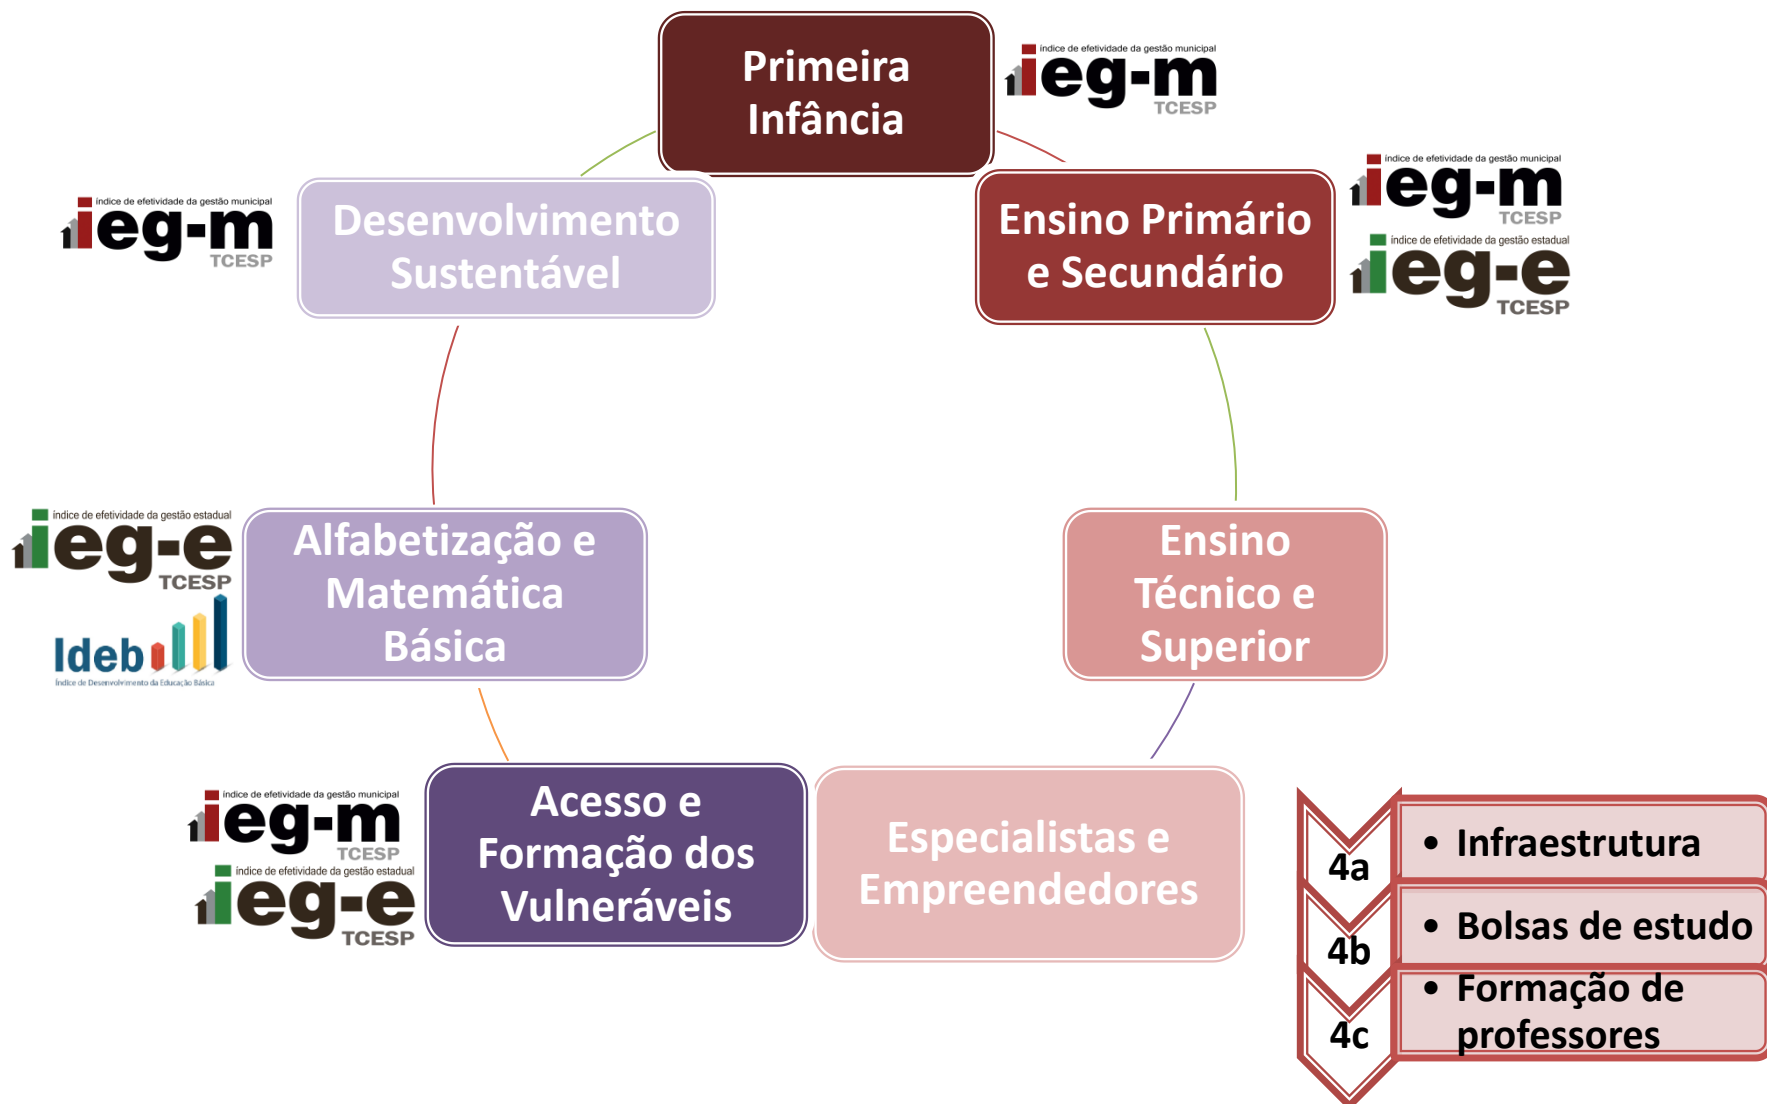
Primeira Infância

índice de efetividade da gestão municipal
ieg-m
TCESP

Ensino Primário e Secundário

índice de efetividade da gestão municipal
ieg-m
TCESP

índice de efetividade da gestão estadual
ieg-e
TCESP

Ensino Técnico e Superior

Especialistas e Empreendedores

Acesso e Formação dos Vulneráveis

índice de efetividade da gestão municipal
ieg-m
TCESP

índice de efetividade da gestão estadual
ieg-e
TCESP

Alfabetização e Matemática Básica

índice de efetividade da gestão estadual
ieg-e
TCESP

Ideb
Índice de Desenvolvimento da Educação Básica

Desenvolvimento Sustentável

índice de efetividade da gestão municipal
ieg-m
TCESP

4a
• Infraestrutura

4b
• Bolsas de estudo

4c
• Formação de professores